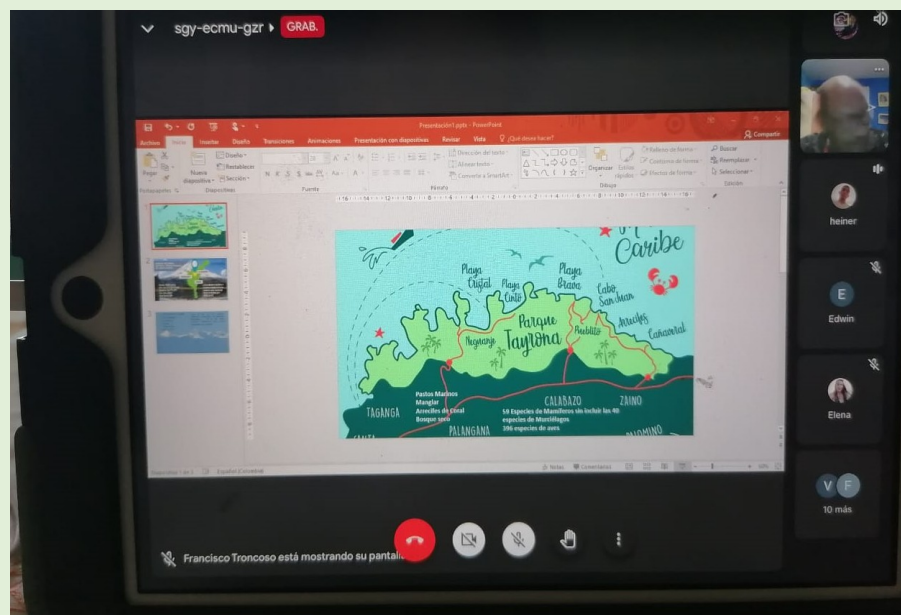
sgy-ecmu-gzr ▸ GRAB.

Presentación1.pptx - PowerPoint

Archivo Inicio Insertar Diseño Transiciones Animaciones Presentación con diapositivas Revisar Vista ¿Qué desea hacer? Compartir

Pegar Nueva diapositiva Diseño Restablecer Sección Portapapeles Diapositivas Fuente Párrafo Dirección del texto Alinear texto Convertir a SmartArt Organizar Estilos rápidos Relleno de forma Contorno de forma Efectos de forma Dibujo Buscar Reemplazar Seleccionar Edición

1 2 3

Caribe
Playa Cristal
Playa Cinto
Playa Brava
Cabo San Juan
Arrecifes
Cañaveral
Parque Tayrona
Neguanje
Pueblito
Pastos Marinos
Manglar
Arrecifes de Coral
Bosque seco
58 Especies de Mamíferos sin incluir las 40 especies de Murciélagos
396 especies de aves
TAGANGA
CALABAZO
ZAINO
PALANGANA
PALOMINO

Diapositiva 1 de 3 Español (Colombia) Notas Comentarios

heiner
E Edwin
Elena
V F 10 más

Francisco Troncoso está mostrando su pantalla